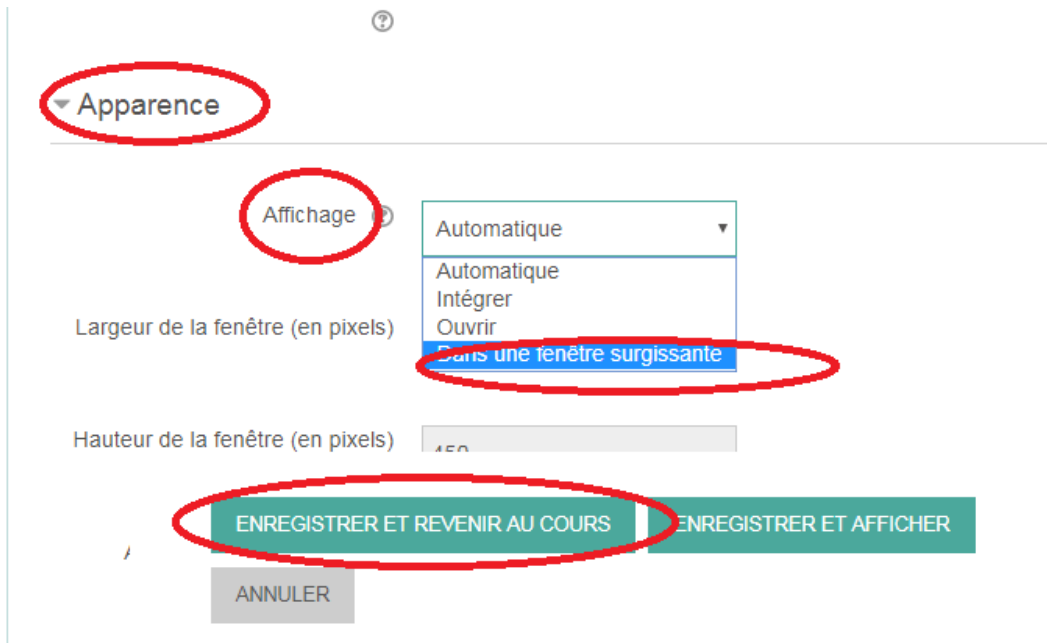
Apparence

Affichage

Automatique

Automatique
Intégrer
Ouvrir
Dans une fenêtre surgissante

Largeur de la fenêtre (en pixels)

Hauteur de la fenêtre (en pixels)

450

ENREGISTRER ET REVENIR AU COURS

ENREGISTRER ET AFFICHER

ANNULER